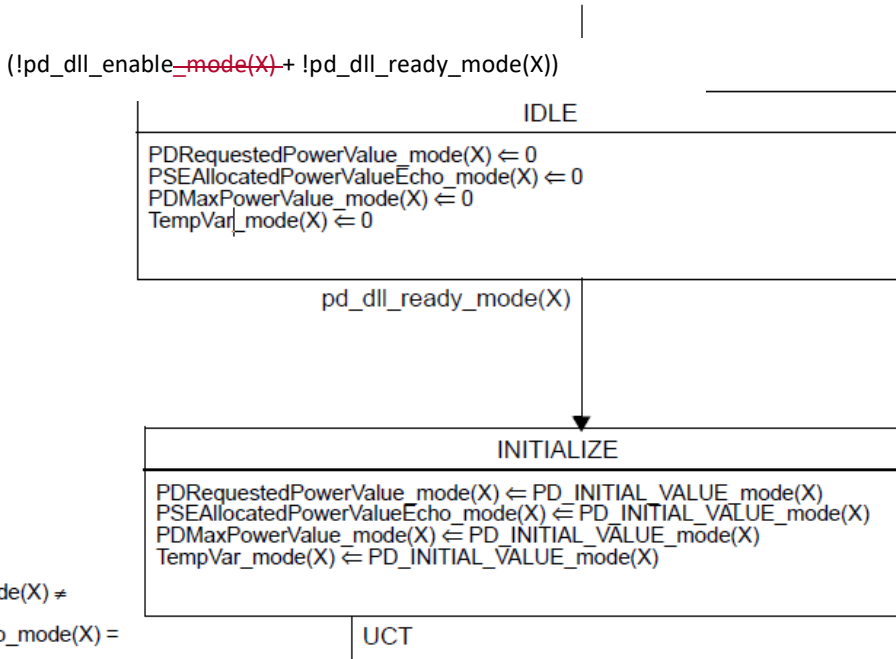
(!pd_dll_enable_mode(X) + !pd_dll_ready_mode(X))

IDLE

PDRequestedPowerValue_mode(X) ⇐ 0
PSEAllocatedPowerValueEcho_mode(X) ⇐ 0
PDMaxPowerValue_mode(X) ⇐ 0
TempVar_mode(X) ⇐ 0

pd_dll_ready_mode(X)

INITIALIZE

PDRequestedPowerValue_mode(X) ⇐ PD_INITIAL_VALUE_mode(X)
PSEAllocatedPowerValueEcho_mode(X) ⇐ PD_INITIAL_VALUE_mode(X)
PDMaxPowerValue_mode(X) ⇐ PD_INITIAL_VALUE_mode(X)
TempVar_mode(X) ⇐ PD_INITIAL_VALUE_mode(X)

de(X) ≠

o_mode(X) =

UCT